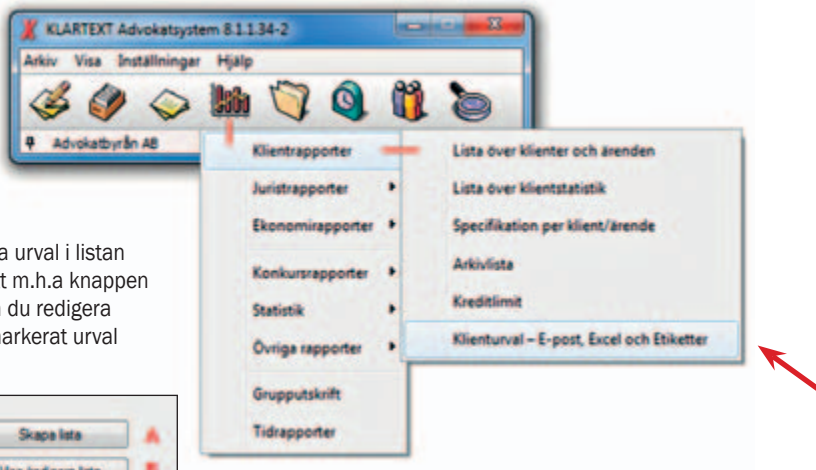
KLARTEXT Advokatsystem 8.1.1.34-2

Arkiv Visa Inställningar Hjälp

Advokatbyrån AB

Klientrapporter
Juristrapporter
Ekonomirapporter
Konkursrapporter
Statistik
Övriga rapporter
Grupputskrift
Tidrapporter

Lista över klienter och ärenden
Lista över klientstatistik
Specifikation per klient/ärende
Arkivlista
Kreditlimit
Klienturval – E-post, Excel och Etiketter

a urval i listan
t m.h.a knappen
du redigera
markerat urval

Skapa lista
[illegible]